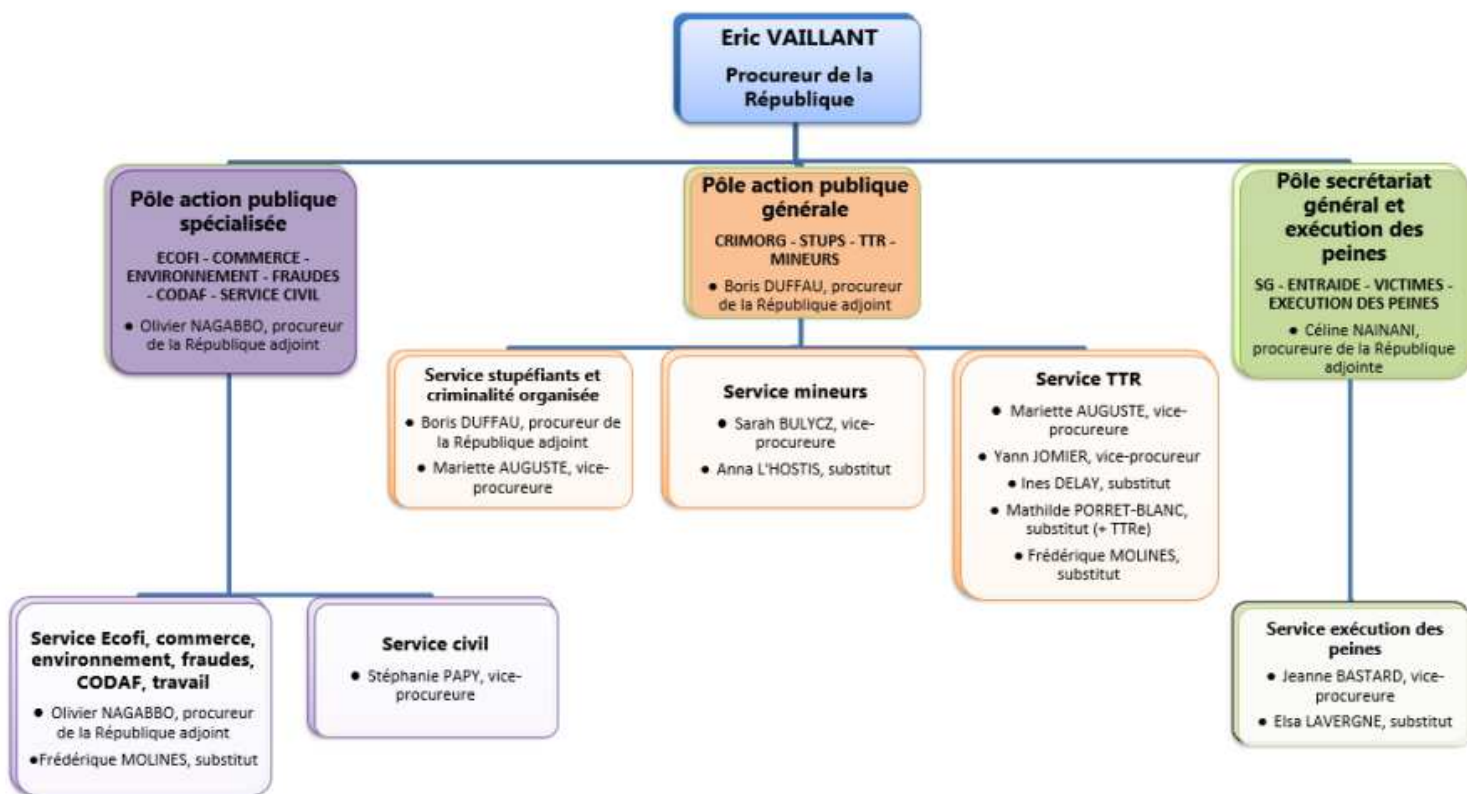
Eric VAILLANT

Procureur de la République

Pôle action publique spécialisée

ECOFI - COMMERCE - ENVIRONNEMENT - FRAUDES - CODAF - SERVICE CIVIL

● Olivier NAGABBO, procureur de la République adjoint

Pôle action publique générale

CRIMORG - STUPS - TTR - MINEURS

● Boris DUFFAU, procureur de la République adjoint

Pôle secrétariat général et exécution des peines

SG - ENTRAIDE - VICTIMES - EXECUTION DES PEINES

● Céline NAINANI, procureure de la République adjointe

Service stupéfiants et criminalité organisée

● Boris DUFFAU, procureur de la République adjoint

● Mariette AUGUSTE, vice-procureure

Service mineurs

● Sarah BULYCZ, vice-procureure

● Anna L'HOSTIS, substitut

Service TTR

● Mariette AUGUSTE, vice-procureure

● Yann JOMIER, vice-procureur

● Ines DELAY, substitut

● Mathilde PORRET-BLANC, substitut (+ TTRe)

● Frédérique MOLINES, substitut

Service Ecofi, commerce, environnement, fraudes, CODAF, travail

● Olivier NAGABBO, procureur de la République adjoint

●Frédérique MOLINES, substitut

Service civil

● Stéphanie PAPY, vice-procureure

Service exécution des peines

● Jeanne BASTARD, vice-procureure

● Elsa LAVERGNE, substitut